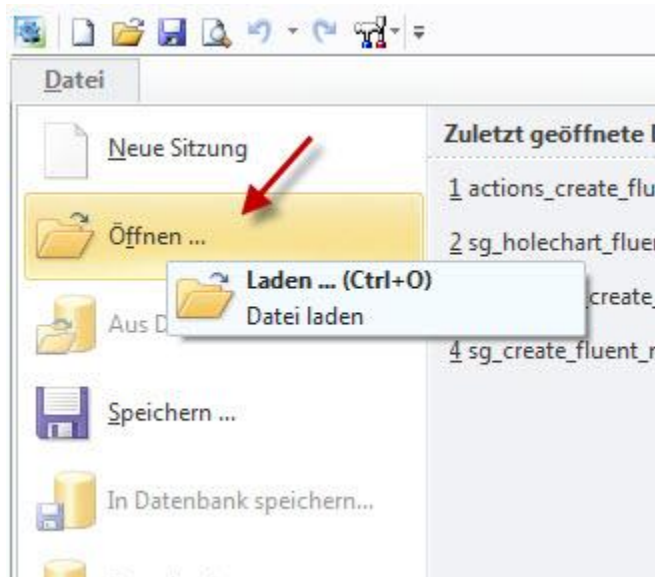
Datei

Neue Sitzung

Öffnen ...

Aus D

Speichern ...

In Datenbank speichern...

Laden ... (Ctrl+O)
Datei laden

Zuletzt geöffnete

1 actions_create_flu

2 sg_holechart_fluer

create_

4 sg_create_fluent_r